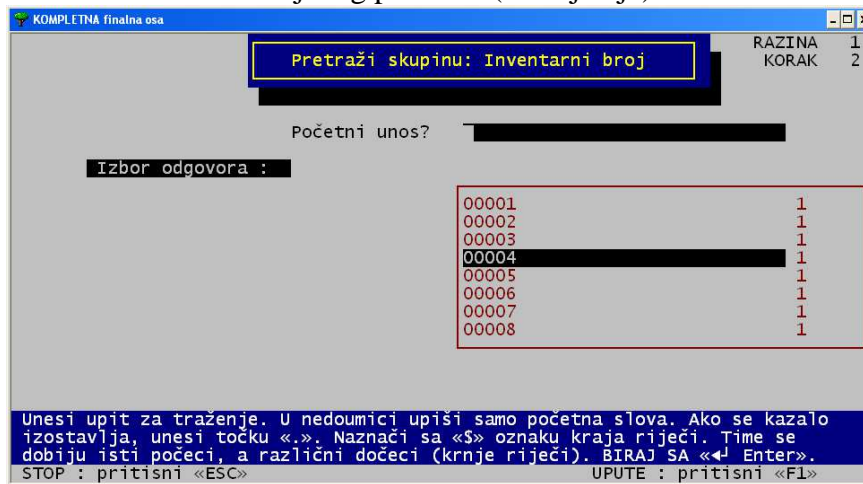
KOMPLETNA finalna osa

Pretraži skupinu: Inventarni broj

RAZINA 1
KORAK 2

Početni unos?

Izbor odgovora :

| | |
|---|---|
| 00001 | 1 |
| 00002 | 1 |
| 00003 | 1 |
| 00004 | 1 |
| 00005 | 1 |
| 00006 | 1 |
| 00007 | 1 |
| 00008 | 1 |

Unesi upit za traženje. U nedoumici upiši samo početna slova. Ako se kazalo izostavlja, unesi točku «.». Naznači sa «$» oznaku kraja riječi. Time se dobiju isti počeci, a različni dočeci (krnje riječi). BIRAJ SA «↵ Enter».
STOP : pritisni «ESC»
UPUTE : pritisni «F1»